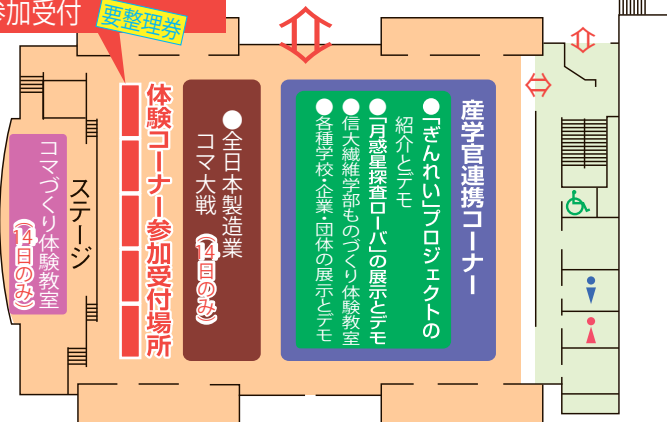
参加受付

要整理券

体験コーナー参加受付場所

ステージ

コマづくり体験教室
（14日のみ）

●全日本製造業
コマ大戦
（14日のみ）

産学官連携コーナー

●「ぎんれい」プロジェクトの紹介とデモ
●「月惑星探査ローバ」の展示とデモ
●信大繊維学部ものづくり体験教室
●各種学校・企業・団体の展示とデモ